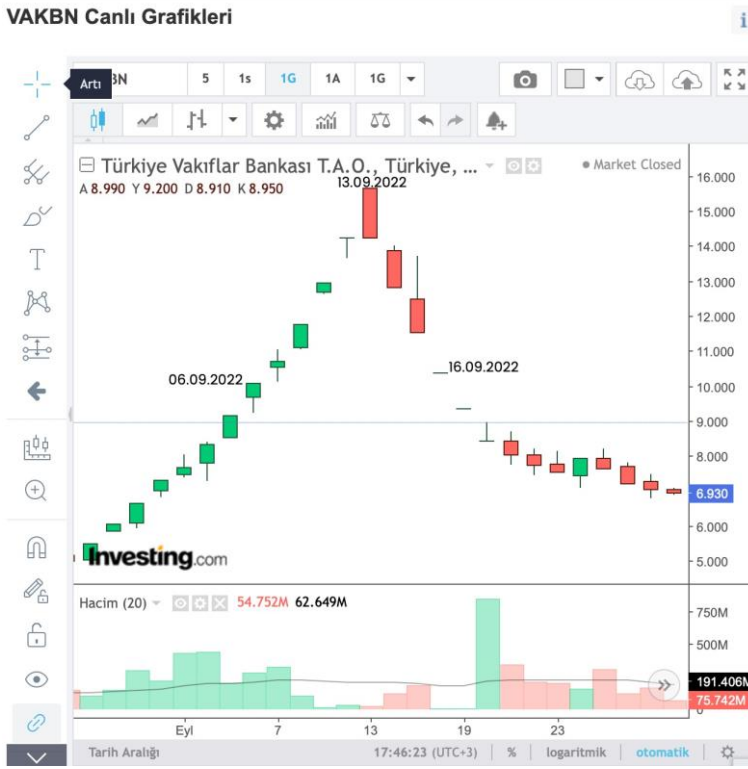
VAKBN Canlı Grafikleri

Artı BN 5 1s 1G 1A 1G

Türkiye Vakıflar Bankası T.A.O., Türkiye, ... • Market Closed
A 8.990 Y 9.200 D 8.910 K 8.950

13.09.2022
06.09.2022
16.09.2022

16.000
15.000
14.000
13.000
12.000
11.000
10.000
9.000
8.000
6.930
6.000
5.000

Investing.com

Hacim (20) 54.752M 62.649M
750M
500M
191.406M
75.742M

Eyl 7 13 19 23

Tarih Aralığı 17:46:23 (UTC+3) % logaritmik otomatik